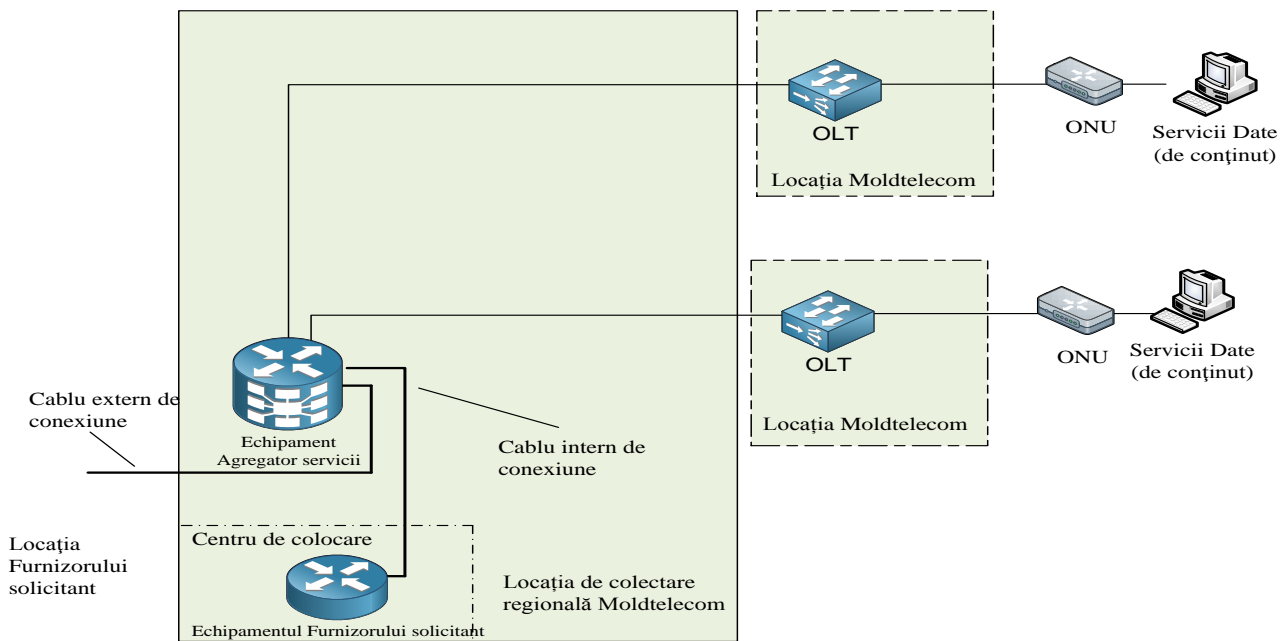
OLT

ONU

Servicii Date (de conținut)

Locația Moldtelecom

OLT

ONU

Servicii Date (de conținut)

Locația Moldtelecom

Cablu extern de conexiune

Echipament Agregator servicii

Cablu intern de conexiune

Locația Furnizorului solicitant

Centru de colocare

Echipamentul Furnizorului solicitant

Locația de colectare regională Moldtelecom